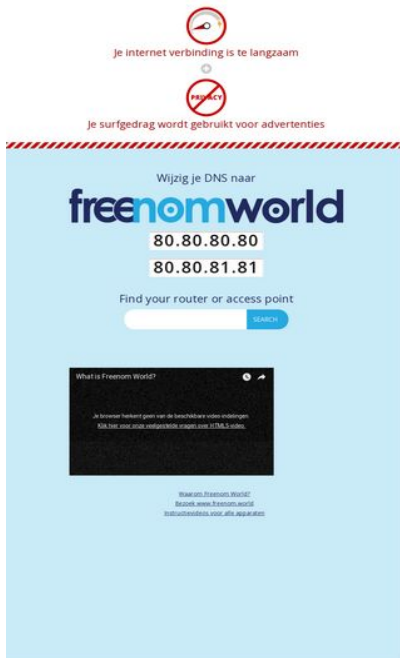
Je internet verbinding is te langzaam

PRIVACY

Je surfgedrag wordt gebruikt voor advertenties

Wijzig je DNS naar

freenomworld

80.80.80.80

80.80.81.81

Find your router or access point

SEARCH

What is Freenom World?

Je browser herkent geen van de beschikbare video-indelingen.
Klik hier voor onze veelgestelde vragen over HTML5-video.

Waarom Freenom World?
Bezoek www.freenom.world
Instructievideos voor alle apparaten